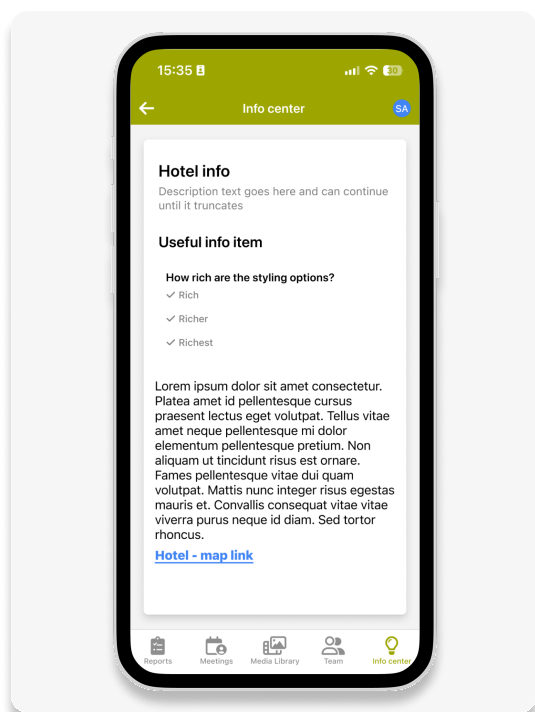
15:35

30

Info center

SA

Hotel info

Description text goes here and can continue until it truncates

Useful info item

How rich are the styling options?

Rich

Richer

Richest

Lorem ipsum dolor sit amet consectetur. Platea amet id pellentesque cursus praesent lectus eget volutpat. Tellus vitae amet neque pellentesque mi dolor elementum pellentesque pretium. Non aliquam ut tincidunt risus est ornare. Fames pellentesque vitae dui quam volutpat. Mattis nunc integer risus egestas mauris et. Convallis consequat vitae vitae viverra purus neque id diam. Sed tortor rhoncus.

Hotel - map link

Reports

Meetings

Media Library

Team

Info center